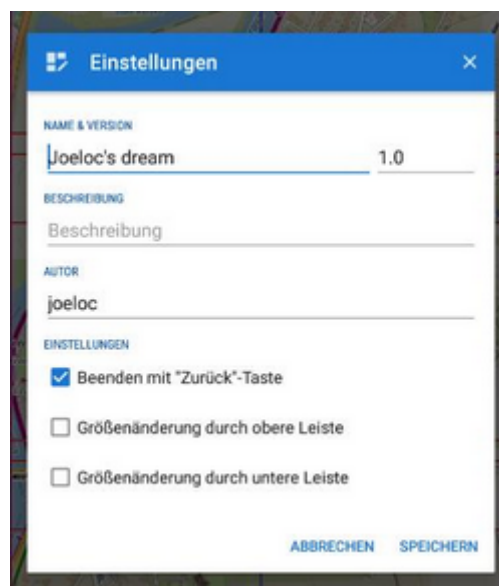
Einstellungen ×

NAME & VERSION

Joeloc's dream

1.0

BESCHREIBUNG

Beschreibung

AUTOR

joeloc

EINSTELLUNGEN

Beenden mit "Zurück"-Taste

Größenänderung durch obere Leiste

Größenänderung durch untere Leiste

ABBRECHEN SPEICHERN